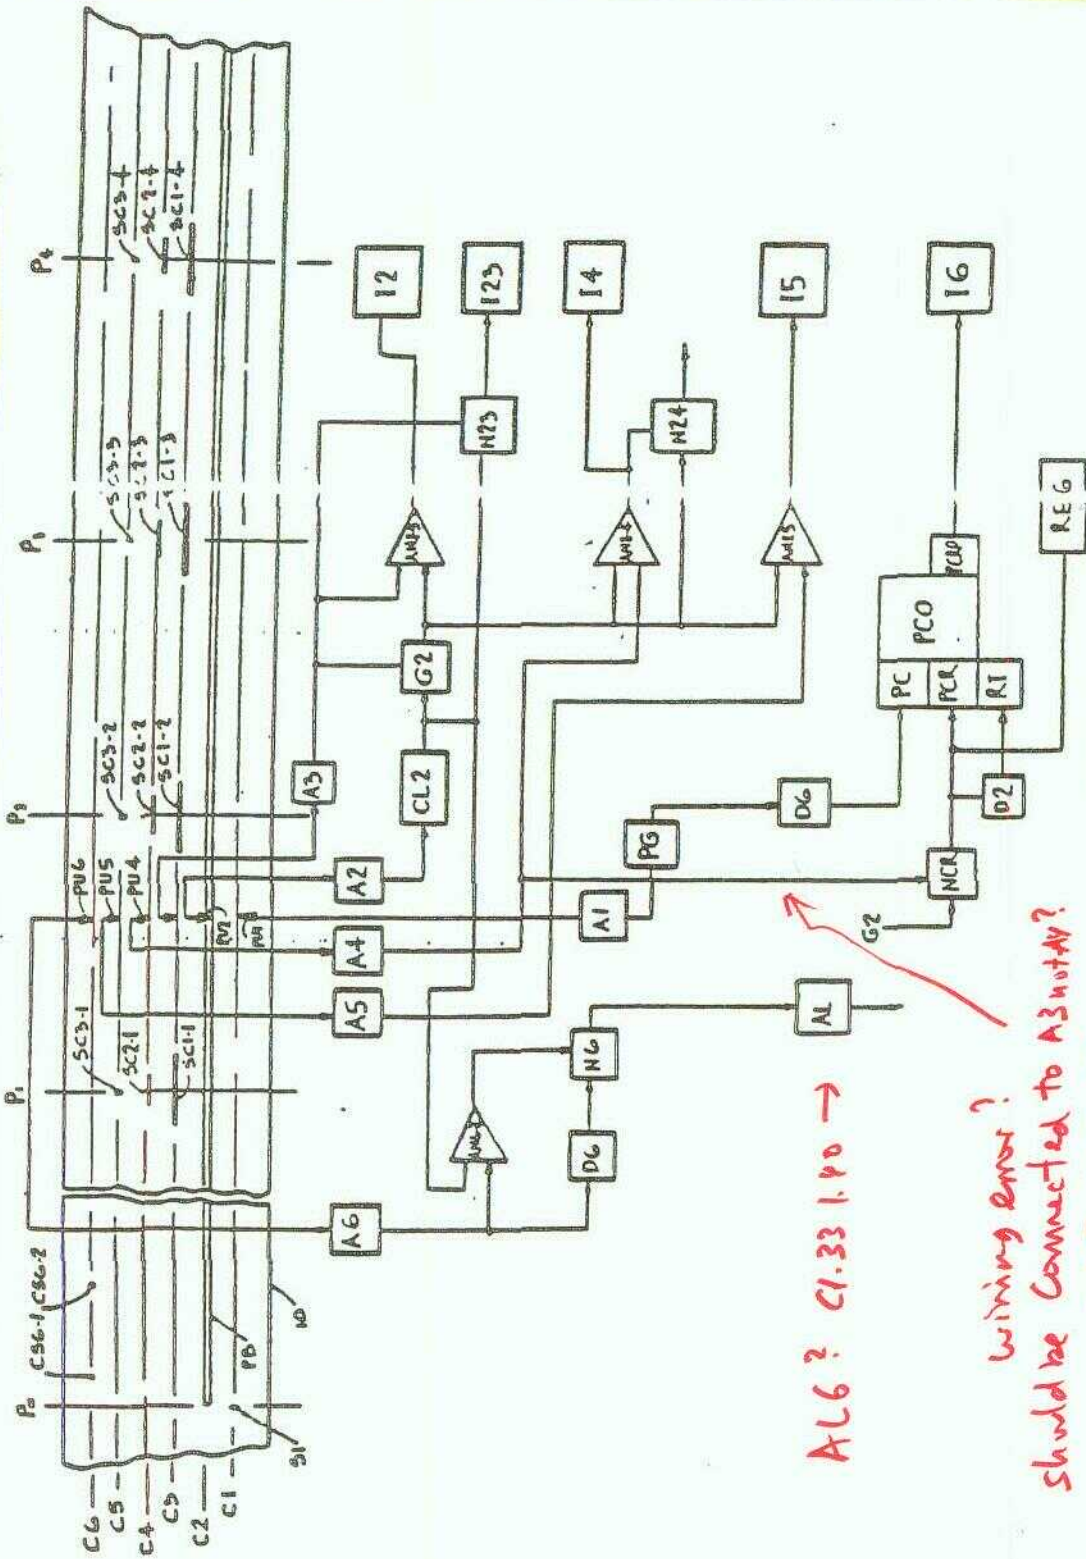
P4
SC3-4
SC2-4
SC1-4
I2
I23
I4
I5
I6
N23
N24
REG
P2
SC3-3
SC2-3
SC1-3
AM23
AM23
AM15
PCO
PCO
PC
PCR
RI
G2
CL2
A3
P3
SC3-2
SC2-2
SC1-2
DG
D2
PG
NCR
G2
PU6
PU5
PU4
PU2
PU1
A2
A1
A4
A5
AL
N6
D6
AM
A6
P1
SC3-1
SC2-1
SC1-1
CSC-1
CSC-2
PB
KD
P0
SI
C6
C5
C4
C3
C2
C1
AL6? Cl.33 1.PD →
wiring error?
should be connected to A3 not A4?